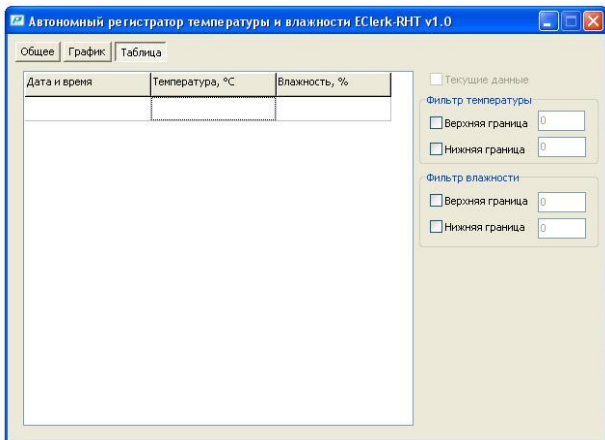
Автономный регистратор температуры и влажности EClerk-RHT v1.0

Общее | График | Таблица

| Дата и время | Температура, °С | Влажность, % |
|---|---|---|
| | | |

Текущие данные

Фильтр температуры
Верхняя граница 0
Нижняя граница 0

Фильтр влажности
Верхняя граница 0
Нижняя граница 0